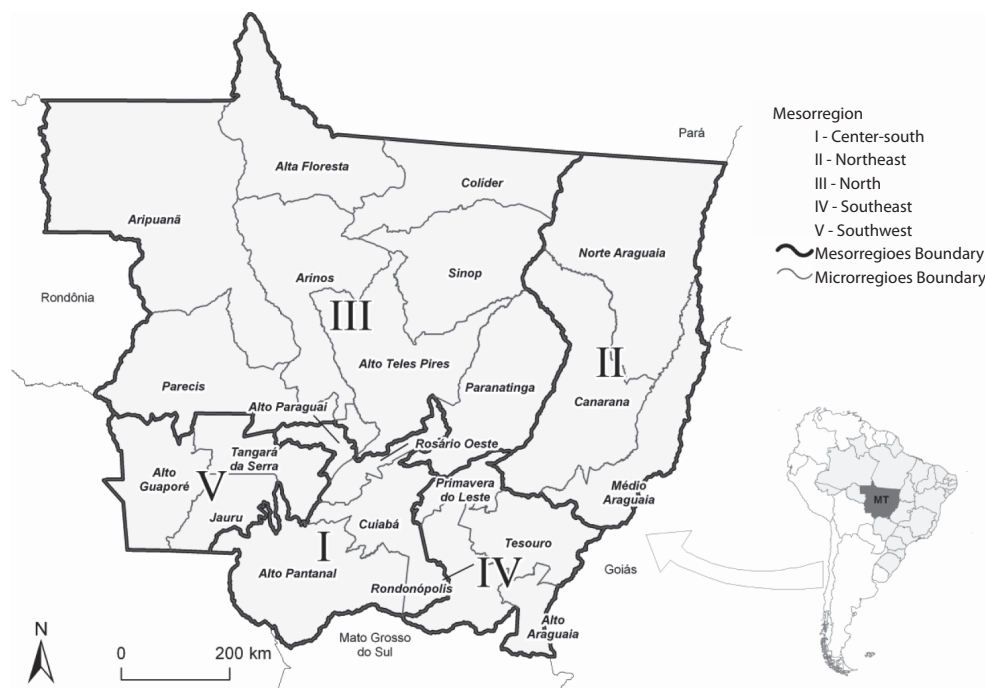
Mesorregion
I - Center-south
II - Northeast
III - North
IV - Southeast
V - Southwest
Mesorregioes Boundary
Microrregioes Boundary

Pará
Alta Floresta
Colíder
Aripuanã
Norte Araguaia
Sinop
Arinos
Rondônia
III
Alto Teles Pires
II
Paranatinga
Parecis
Canarana
Alto Paraguai
Rosário Oeste
Tangará da Serra
Alto Guaporé
V
Primavera do Leste
Médio Araguaia
MT
Jauru
Cuiabá
Tesouro
I
Alto Pantanal
IV
Goiás
Rondonópolis
Alto Araguaia
Mato Grosso do Sul
N
0
200 km